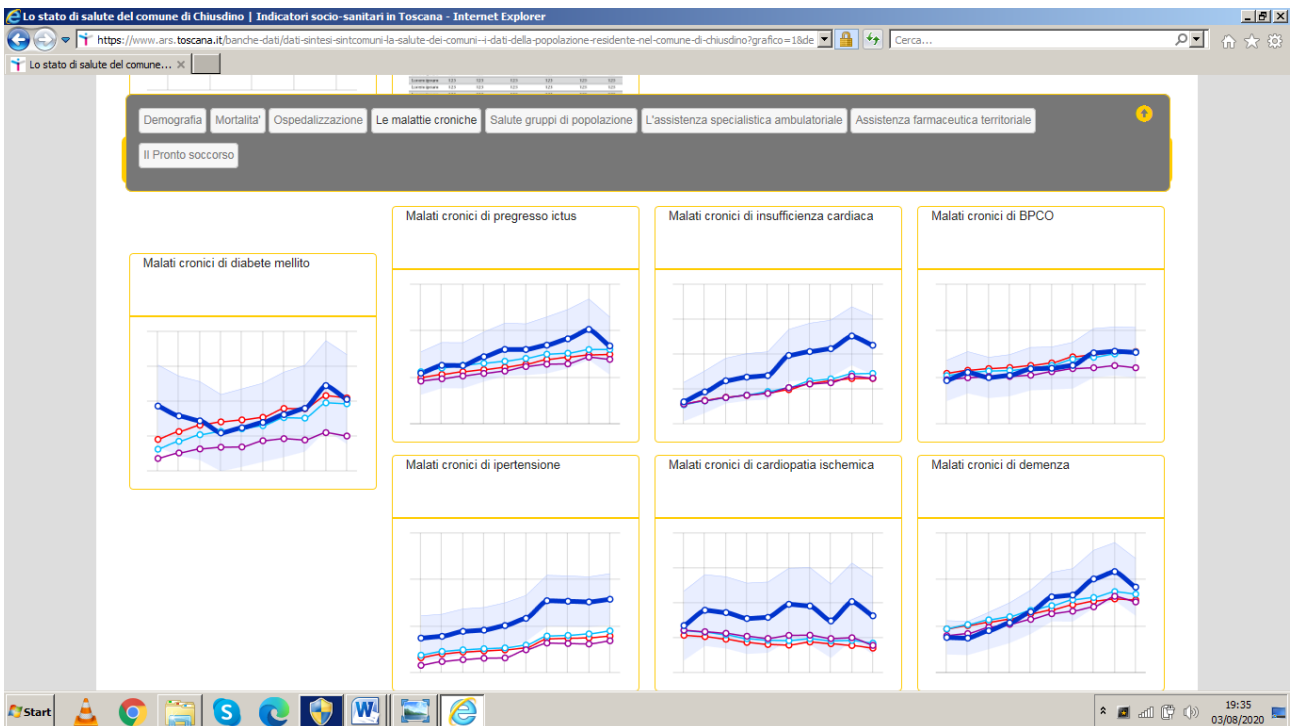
Lo stato di salute del comune di Chiusdino | Indicatori socio-sanitari in Toscana - Internet Explorer

https://www.ars.toscana.it/banche-dati/dati-sintesi-sintcomuni-la-salute-dei-comuni--i-dati-della-popolazione-residente-nel-comune-di-chiusdino?grafico=1&de

Cerca...

Lo stato di salute del comune...

Demografia | Mortalita' | Ospedalizzazione | Le malattie croniche | Salute gruppi di popolazione | L'assistenza specialistica ambulatoriale | Assistenza farmaceutica territoriale | Il Pronto soccorso

Malati cronici di diabete mellito

Malati cronici di pregresso ictus

Malati cronici di insufficienza cardiaca

Malati cronici di BPCO

Malati cronici di ipertensione

Malati cronici di cardiopatia ischemica

Malati cronici di demenza

Start

19:35
03/08/2020